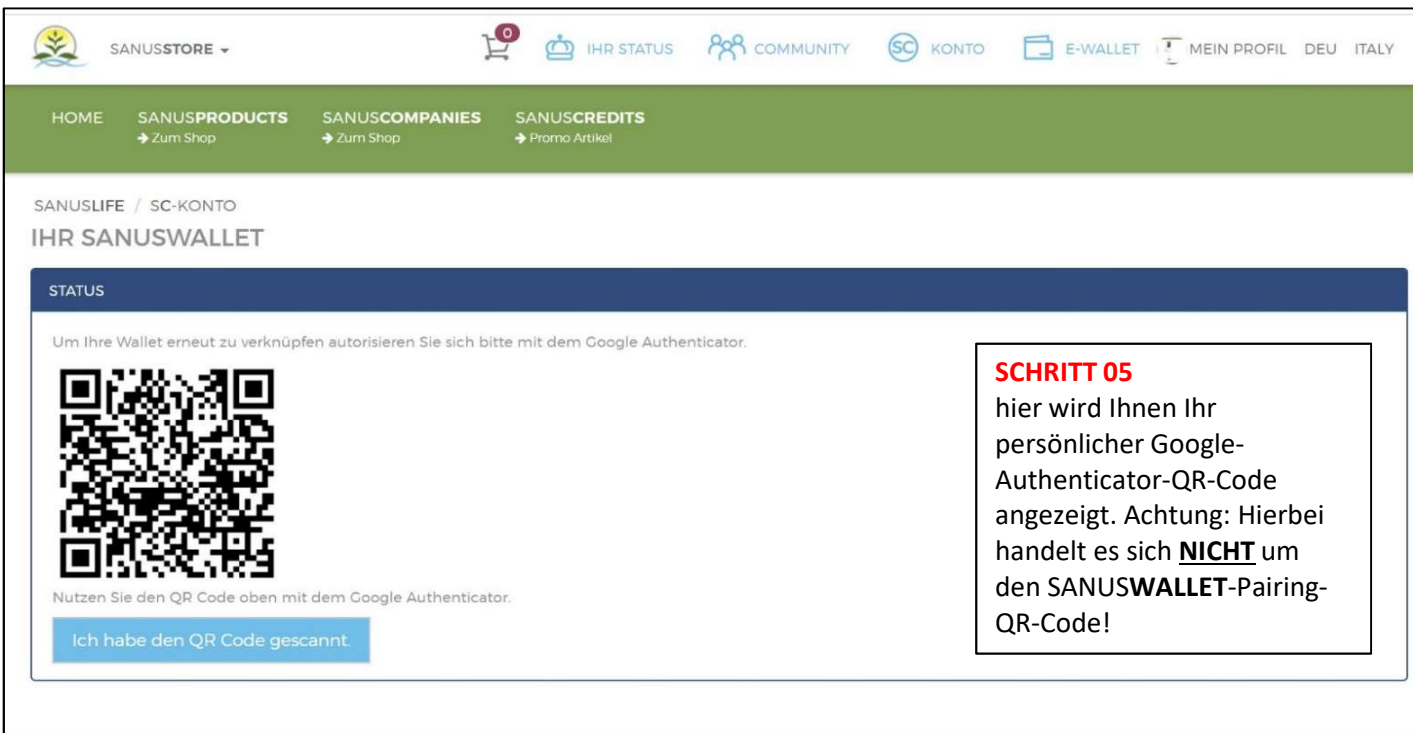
SANUSSTORE

0 IHR STATUS COMMUNITY SC KONTO E-WALLET MEIN PROFIL DEU ITALY

HOME SANUSPRODUCTS → Zum Shop SANUSCOMPANIES → Zum Shop SANUSCREDITS → Promo Artikel

SANUSLIFE / SC-KONTO

IHR SANUSWALLET

STATUS

Um Ihre Wallet erneut zu verknüpfen autorisieren Sie sich bitte mit dem Google Authenticator.

Nutzen Sie den QR Code oben mit dem Google Authenticator.

Ich habe den QR Code gescannt.

SCHRITT 05
hier wird Ihnen Ihr persönlicher Google-Authenticator-QR-Code angezeigt. Achtung: Hierbei handelt es sich NICHT um den SANUSWALLET-Pairing-QR-Code!